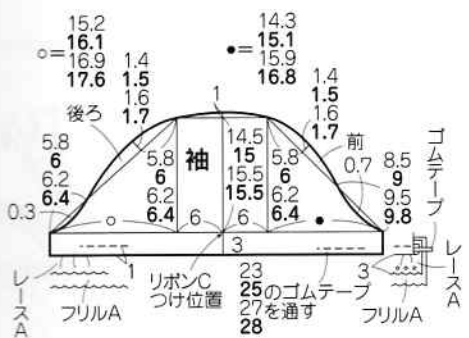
15.2
**16.1**
○= 16.9
**17.6**

1.4
**1.5**
1.6
**1.7**

●= 14.3
**15.1**
15.9
**16.8**

1.4
**1.5**
1.6
**1.7**

1

後ろ

袖

前

5.8
**6**
6.2
**6.4**

5.8
**6**
6.2
**6.4**

14.5
**15**
15.5
**15.5**

5.8
**6**
6.2
**6.4**

0.7

8.5
**9**
9.5
**9.8**

ゴムテープ

0.3

○

6

6

●

3

1

3

レースA

フリルA

リボンC つけ位置

23
**25**のゴムテープ
27を通す
**28**

フリルA

レースA